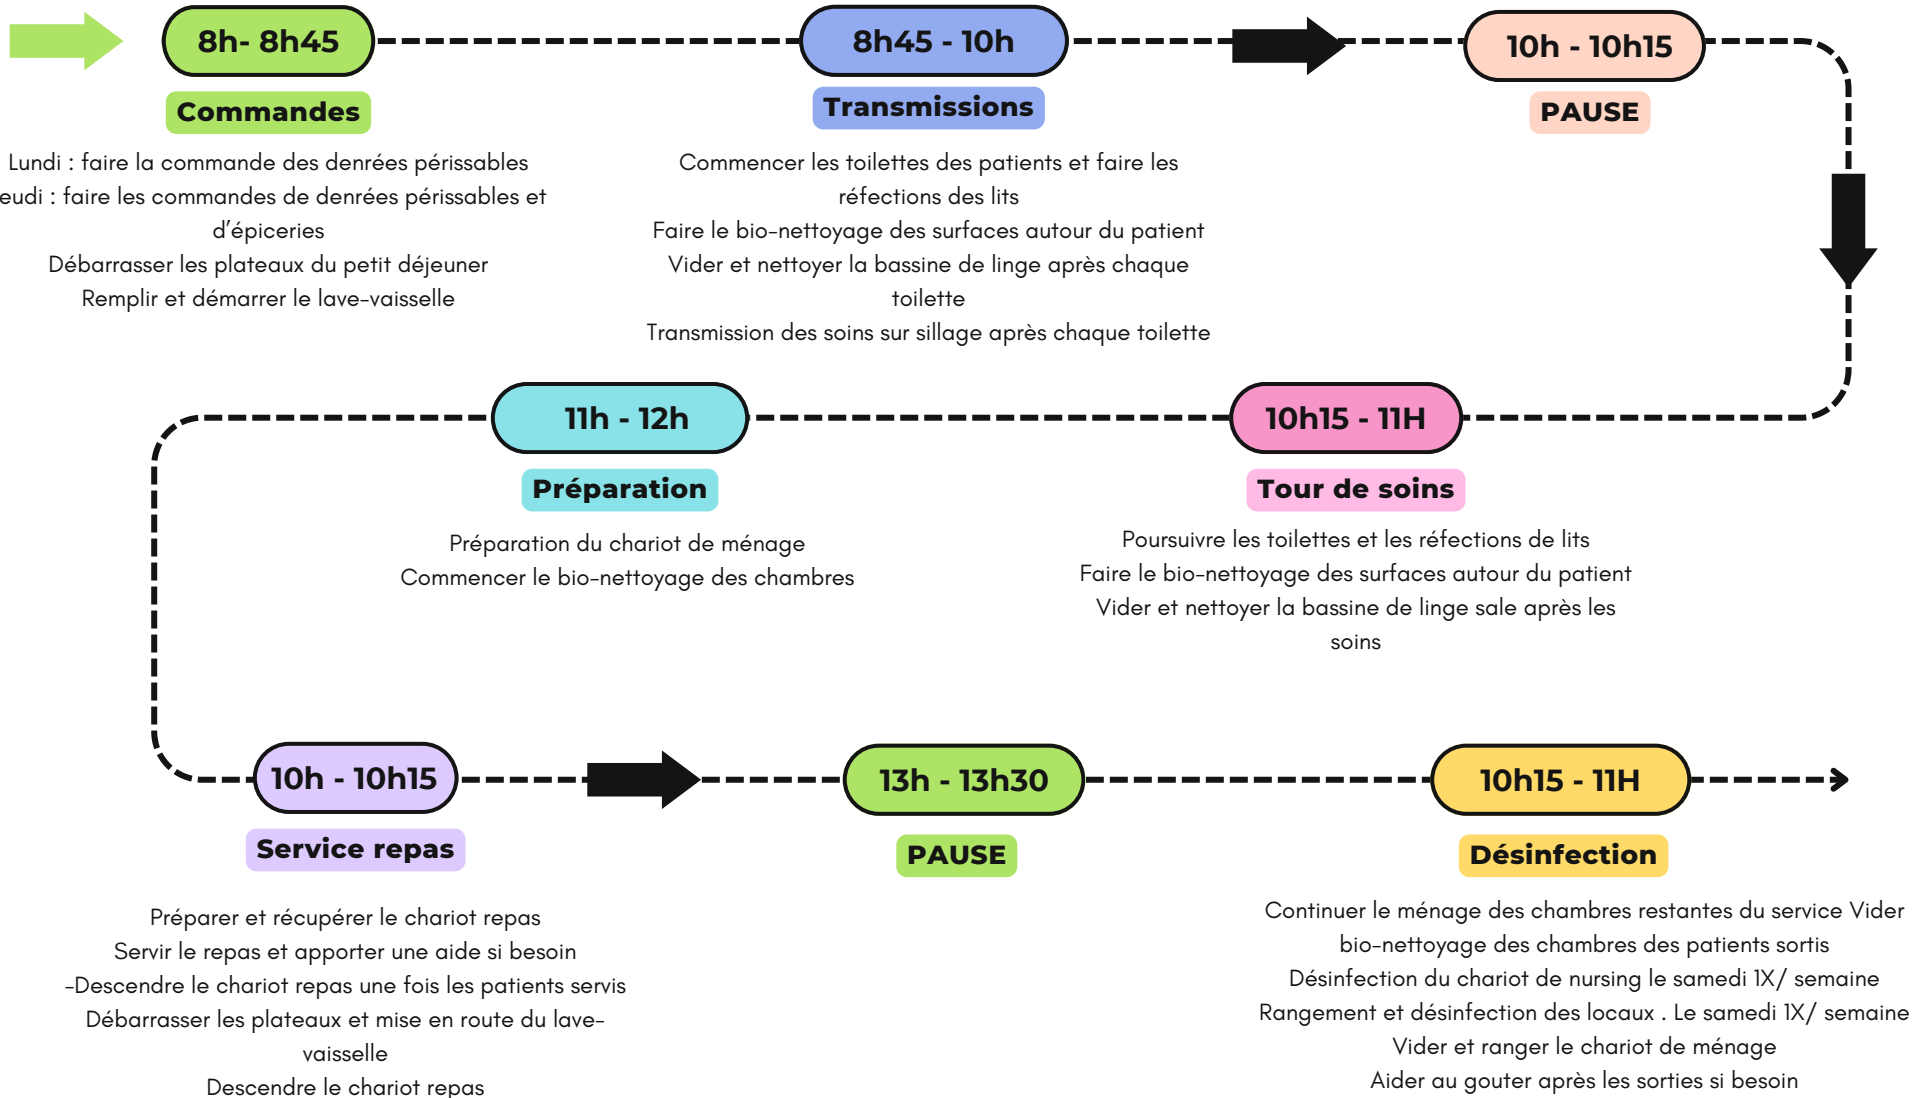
8h- 8h45

Commandes

Lundi : faire la commande des denrées périssables
eudi : faire les commandes de denrées périssables et d'épiceries
Débarrasser les plateaux du petit déjeuner
Remplir et démarrer le lave-vaisselle

8h45 - 10h

Transmissions

Commencer les toilettes des patients et faire les réfections des lits
Faire le bio-nettoyage des surfaces autour du patient
Vider et nettoyer la bassine de linge après chaque toilette
Transmission des soins sur sillage après chaque toilette

10h - 10h15

PAUSE

10h15 - 11H

Tour de soins

Poursuivre les toilettes et les réfections de lits
Faire le bio-nettoyage des surfaces autour du patient
Vider et nettoyer la bassine de linge sale après les soins

11h - 12h

Préparation

Préparation du chariot de ménage
Commencer le bio-nettoyage des chambres

10h - 10h15

Service repas

Préparer et récupérer le chariot repas
Servir le repas et apporter une aide si besoin
-Descendre le chariot repas une fois les patients servis
Débarrasser les plateaux et mise en route du lave-vaisselle
Descendre le chariot repas

13h - 13h30

PAUSE

10h15 - 11H

Désinfection

Continuer le ménage des chambres restantes du service Vider bio-nettoyage des chambres des patients sortis
Désinfection du chariot de nursing le samedi 1X/ semaine
Rangement et désinfection des locaux . Le samedi 1X/ semaine
Vider et ranger le chariot de ménage
Aider au gouter après les sorties si besoin